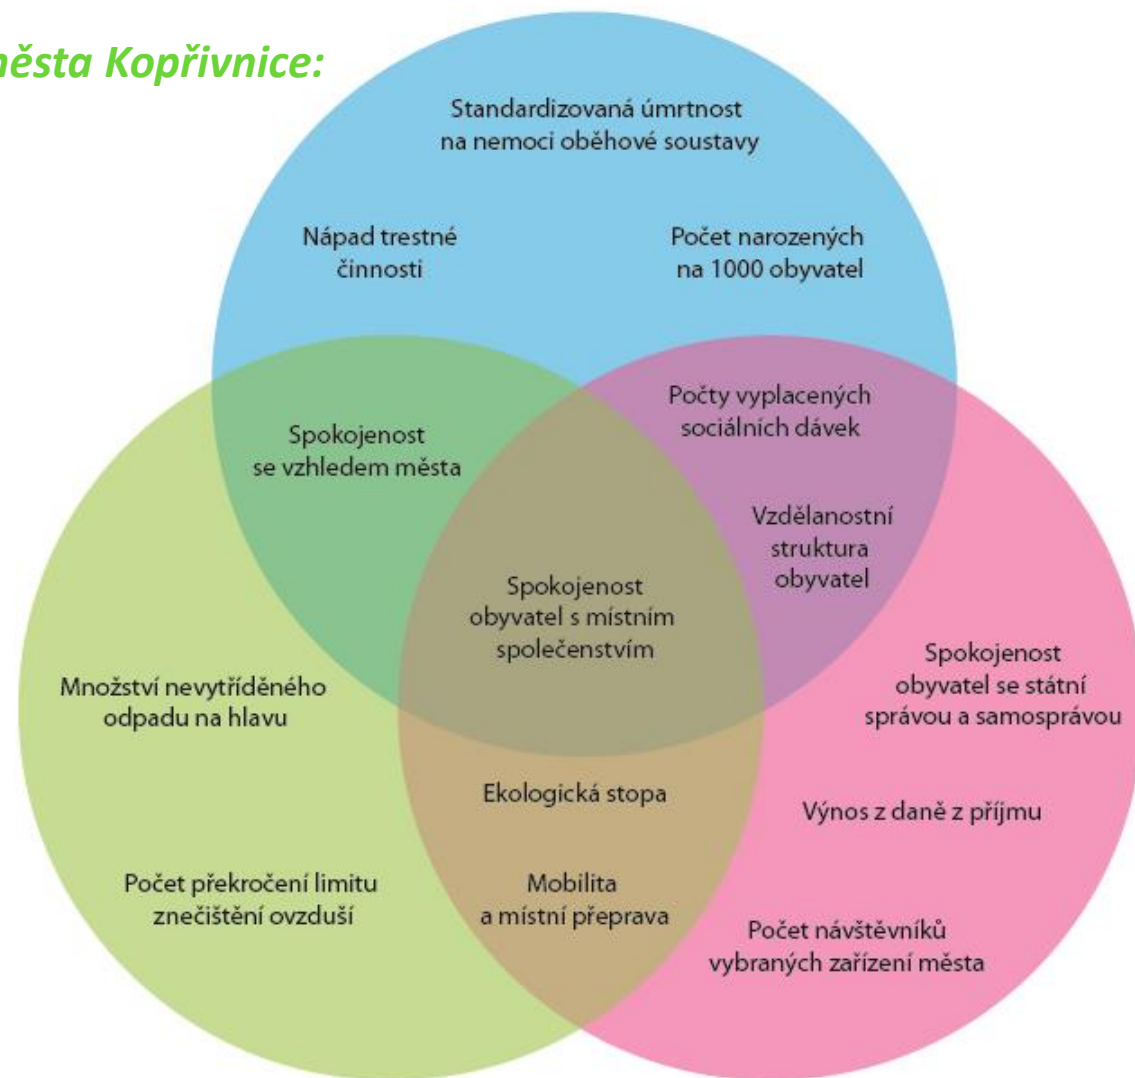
ěsta Kopřivnice:

Standardizovaná úmrtnost na nemoci oběhové soustavy

Nápad trestné činnosti

Počet narozených na 1000 obyvatel

Počty vyplacených sociálních dávek

Spokojenost se vzhledem města

Vzdělanostní struktura obyvatel

Spokojenost obyvatel s místním společenstvím

Spokojenost obyvatel se státní správou a samosprávou

Množství nevytříděného odpadu na hlavu

Ekologická stopa

Výnos z daně z příjmu

Počet překročení limitu znečištění ovzduší

Mobilita a místní přeprava

Počet návštěvníků vybraných zařízení města